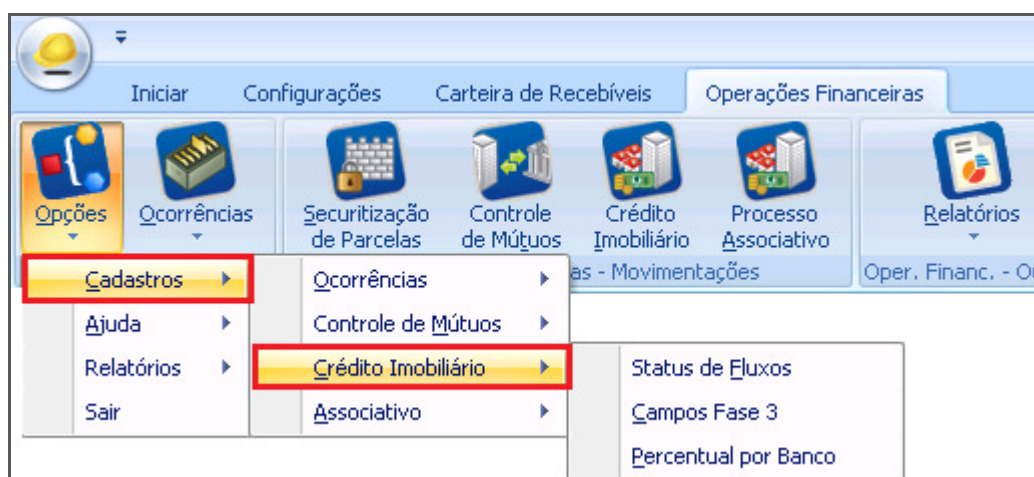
Iniciar
Configurações
Carteira de Recebíveis
Operações Financeiras

Opções
Ocorrências
Securitização de Parcelas
Controle de Mútuos
Crédito Imobiliário
Processo Associativo
Relatórios

as - Movimentações
Oper. Financ. - O

Cadastros
Ajuda
Relatórios
Sair

Ocorrências
Controle de Mútuos
Crédito Imobiliário
Associativo

Status de Fluxos
Campos Fase 3
Percentual por Banco